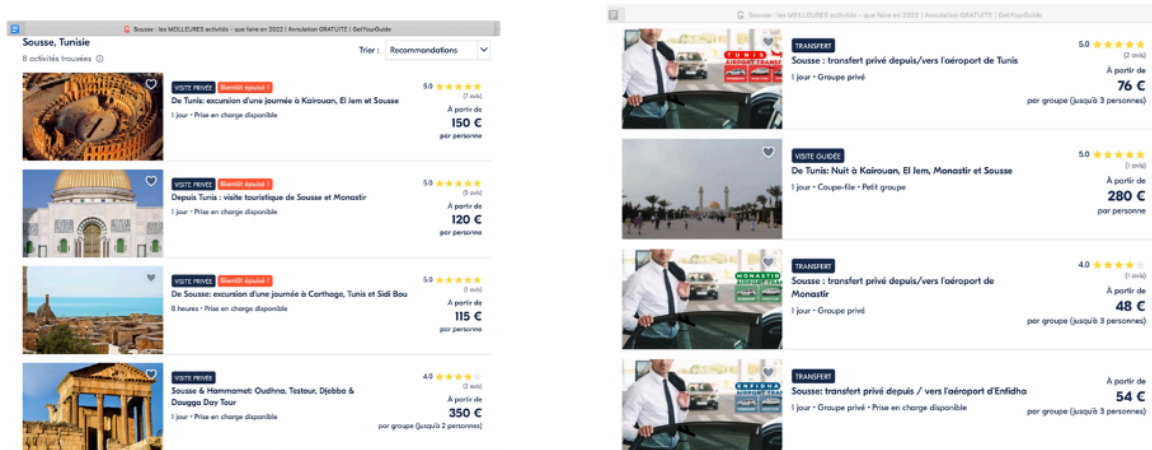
Sousse : les MEILLEURES activités - que faire en 2022 | Annulation GRATUITE | GetYourGuide

Sousse, Tunisie
8 activités trouvées

Trier : Recommandations

VISITE PRIVÉE Bientôt épuisé !
De Tunis: excursion d'une journée à Kairouan, El Jem et Sousse
1 jour • Prise en charge disponible
5.0 (7 avis)
À partir de
150 €
par personne

VISITE PRIVÉE Bientôt épuisé !
Depuis Tunis : visite touristique de Sousse et Monastir
1 jour • Prise en charge disponible
5.0 (3 avis)
À partir de
120 €
par personne

VISITE PRIVÉE Bientôt épuisé !
De Sousse: excursion d'une journée à Carthage, Tunis et Sidi Bou
8 heures • Prise en charge disponible
5.0 (1 avis)
À partir de
115 €
par personne

VISITE PRIVÉE
Sousse & Hammamet: Oudhna, Testour, Djebba & Dougga Day Tour
1 jour • Prise en charge disponible
4.0 (2 avis)
À partir de
350 €
par groupe (jusqu'à 2 personnes)

Sousse : les MEILLEURES activités - que faire en 2022 | Annulation GRATUITE | GetYourGuide

TRANSFERT
Sousse : transfert privé depuis/vers l'aéroport de Tunis
1 jour • Groupe privé
5.0 (2 avis)
À partir de
76 €
par groupe (jusqu'à 3 personnes)

VISITE GUIDÉE
De Tunis: Nuit à Kairouan, El Jem, Monastir et Sousse
1 jour • Coupe-file • Petit groupe
5.0 (1 avis)
À partir de
280 €
par personne

TRANSFERT
Sousse : transfert privé depuis/vers l'aéroport de Monastir
1 jour • Groupe privé
4.0 (1 avis)
À partir de
48 €
par groupe (jusqu'à 3 personnes)

TRANSFERT
Sousse: transfert privé depuis / vers l'aéroport d'Enfidha
1 jour • Groupe privé • Prise en charge disponible
À partir de
54 €
par groupe (jusqu'à 3 personnes)